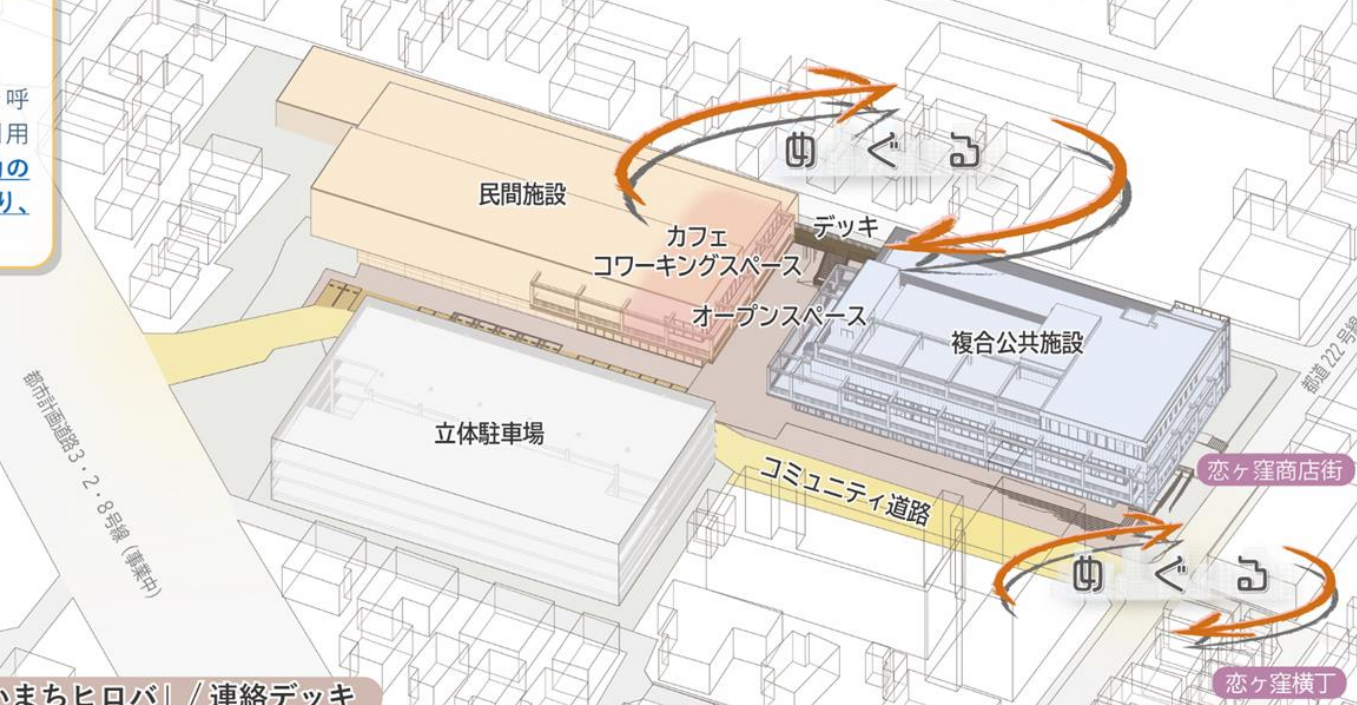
呼
用
の
り、

め ぐ る

民間施設

デッキ

カフェ
コワーキングスペース

オープンスペース

複合公共施設

都道222号線

立体駐車場

都市計画道路3・2・8号線（事業中）

コミュニティ道路

恋ヶ窪商店街

め ぐ る

恋ヶ窪横丁

いまちヒロバ」/ 連絡デッキ